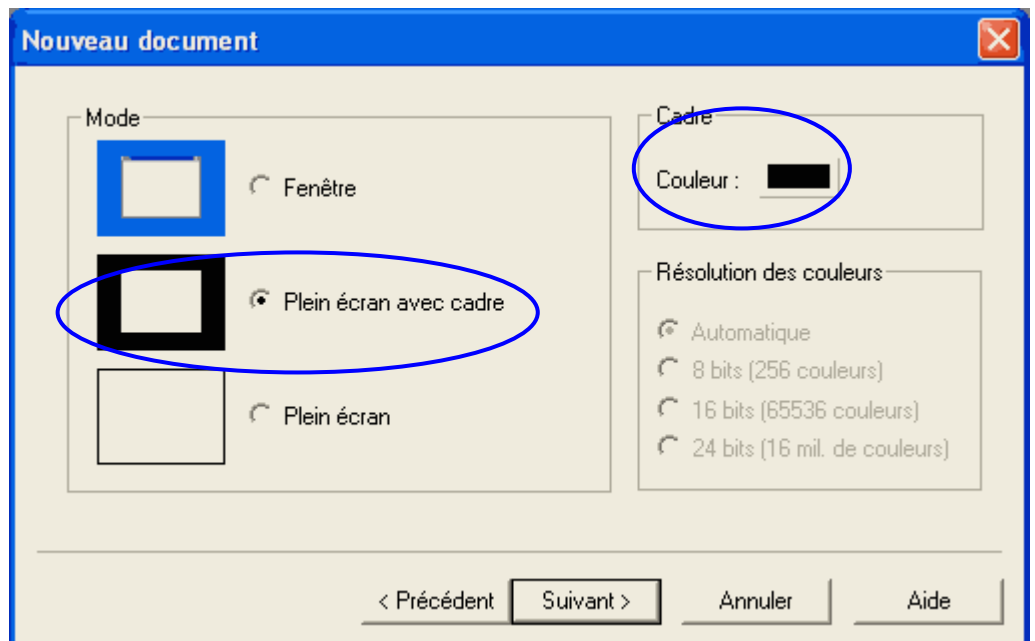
Nouveau document

Mode

Fenêtre

Plein écran avec cadre

Plein écran

Cadre

Couleur :

Résolution des couleurs

Automatique

8 bits (256 couleurs)

16 bits (65536 couleurs)

24 bits (16 mil. de couleurs)

< Précédent

Suivant >

Annuler

Aide